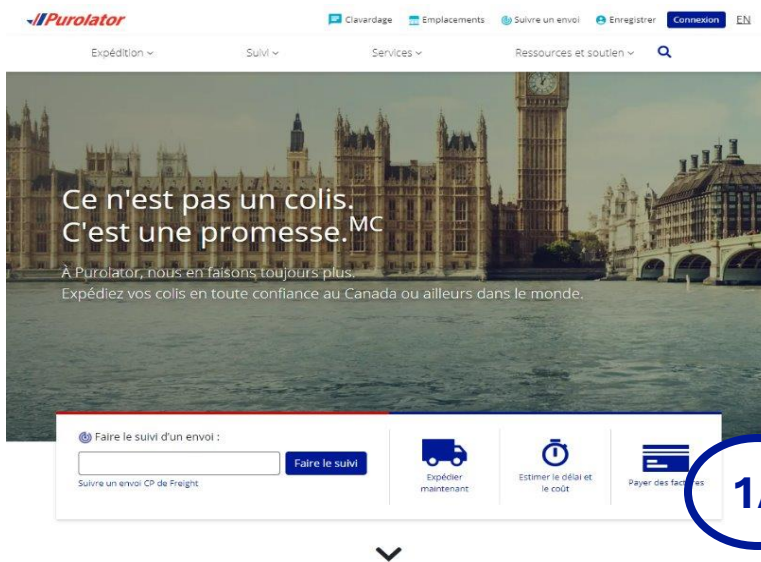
Purolator

Clavardage Emplacements Suivre un envoi Enregistrer Connexion EN

Expédition Suivi Services Ressources et soutien

Ce n'est pas un colis. C'est une promesse.MC

À Purolator, nous en faisons toujours plus. Expédiez vos colis en toute confiance au Canada ou ailleurs dans le monde.

Faire le suivi d'un envoi :

Faire le suivi

Suivre un envoi CP de Freight

Expédier maintenant

Estimer le délai et le coût

Payer des fac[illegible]es

1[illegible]